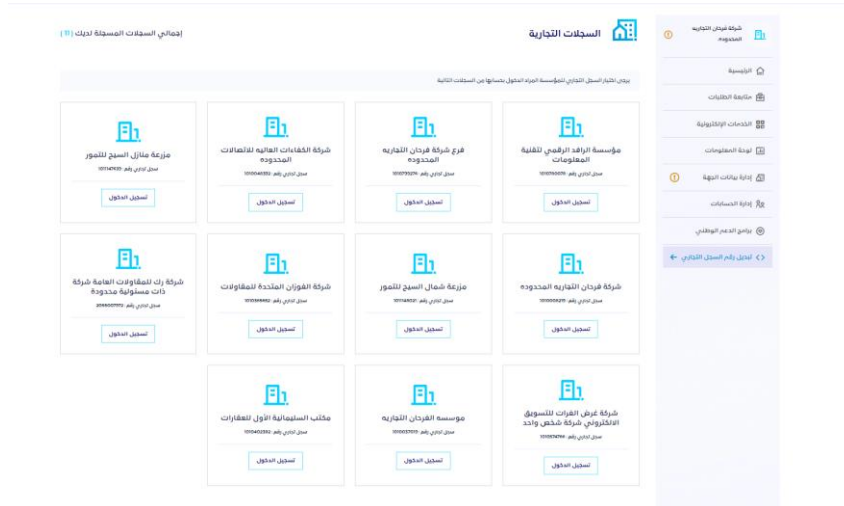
شركة فرحان التجارية المحدودة

الرئيسية
متابعة الطلبات
الخدمات الإلكترونية
لوحة المعلومات
إدارة بيانات الجهة
إدارة الحسابات
برامج الدعم الوطني
تبديل رقم السجل التجاري

السجلات التجارية

إجمالي السجلات المسجلة لديك ( 11 )

يرجى اختيار السجل التجاري للمؤسسة المراد الدخول بحسابها من السجلات التالية

مؤسسة الرافد الرقمي للتقنية المعلومات
سجل تجاري رقم: 1010700038
تسجيل الدخول

فرع شركة فرحان التجاريه المحدوده
سجل تجاري رقم: 1010793274
تسجيل الدخول

شركة الكفاءات العاليه للاتصالات المحدوده
سجل تجاري رقم: 1010040350
تسجيل الدخول

مزرعة منازل السيح للتمور
سجل تجاري رقم: 1011147930
تسجيل الدخول

شركة فرحان التجاريه المحدوده
سجل تجاري رقم: 1010006211
تسجيل الدخول

مزرعة شمال السيح للتمور
سجل تجاري رقم: 1011148021
تسجيل الدخول

شركة الفوزان المتحدة للمقاولات
سجل تجاري رقم: 1010368460
تسجيل الدخول

شركة رك للمقاولات العامة شركة ذات مسئولية محدودة
سجل تجاري رقم: 2055007772
تسجيل الدخول

شركة غرض الفرات للتسويق الالكتروني شركة شخص واحد
سجل تجاري رقم: 1010374744
تسجيل الدخول

موسسه الفرحان التجاريه
سجل تجاري رقم: 1010037013
تسجيل الدخول

مكتب السليمانية الأول للعقارات
سجل تجاري رقم: 1010402350
تسجيل الدخول